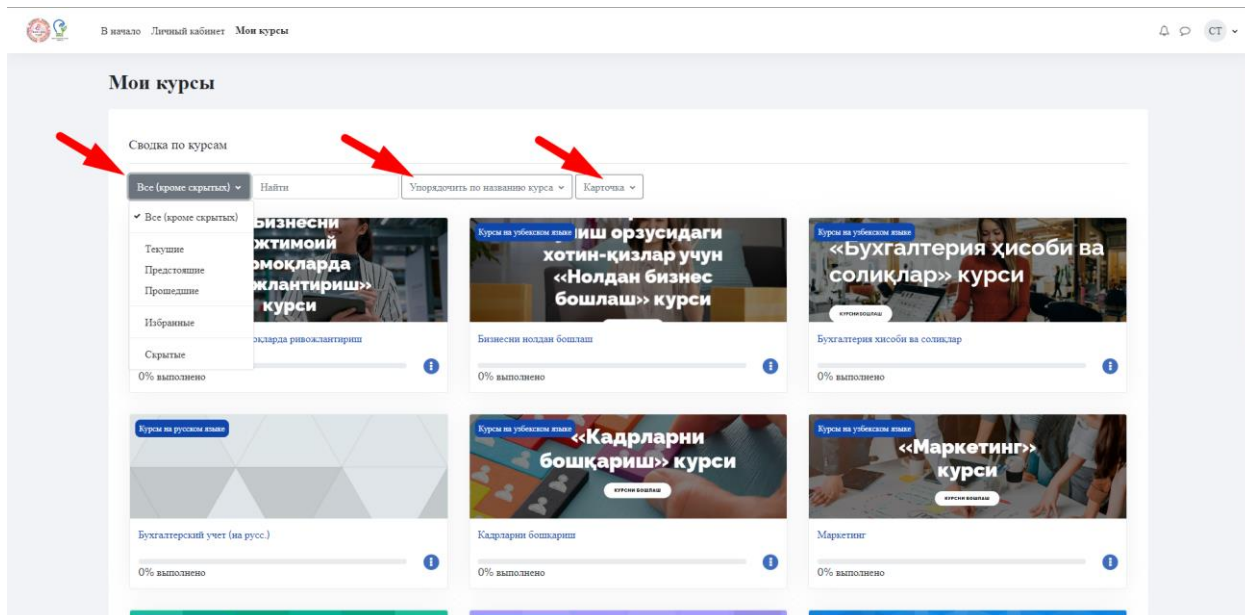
В начало Личный кабинет Мои курсы

СТ

Мои курсы

Сводка по курсам

Все (кроме скрытых) Найти Упорядочить по названию курса Карточка

✔ Все (кроме скрытых)
Текущие
Предстоящие
Прошедшие
Избранные
Скрытые

Бизнесни ...жтимоий ...омоқларда ...жлантириш» курси

...оқларда ривожлантириш

0% выполнено

Курсы на узбекском языке
...иш орзусидаги хотин-қизлар учун «Нолдан бизнес бошлаш» курси

Бизнесни нолдан бошлаш

0% выполнено

Курсы на узбекском языке
«Бухгалтерия ҳисоби ва соликлар» курси
КУРСНИ БОШЛАШ

Бухгалтерия хисоби ва соликлар

0% выполнено

Курсы на русском языке

Бухгалтерский учет (на русс.)

0% выполнено

Курсы на узбекском языке
«Кадрларни бошқариш» курси
КУРСНИ БОШЛАШ

Кадрларни бошқариш

0% выполнено

Курсы на узбекском языке
«Маркетинг» курси
КУРСНИ БОШЛАШ

Маркетинг

0% выполнено